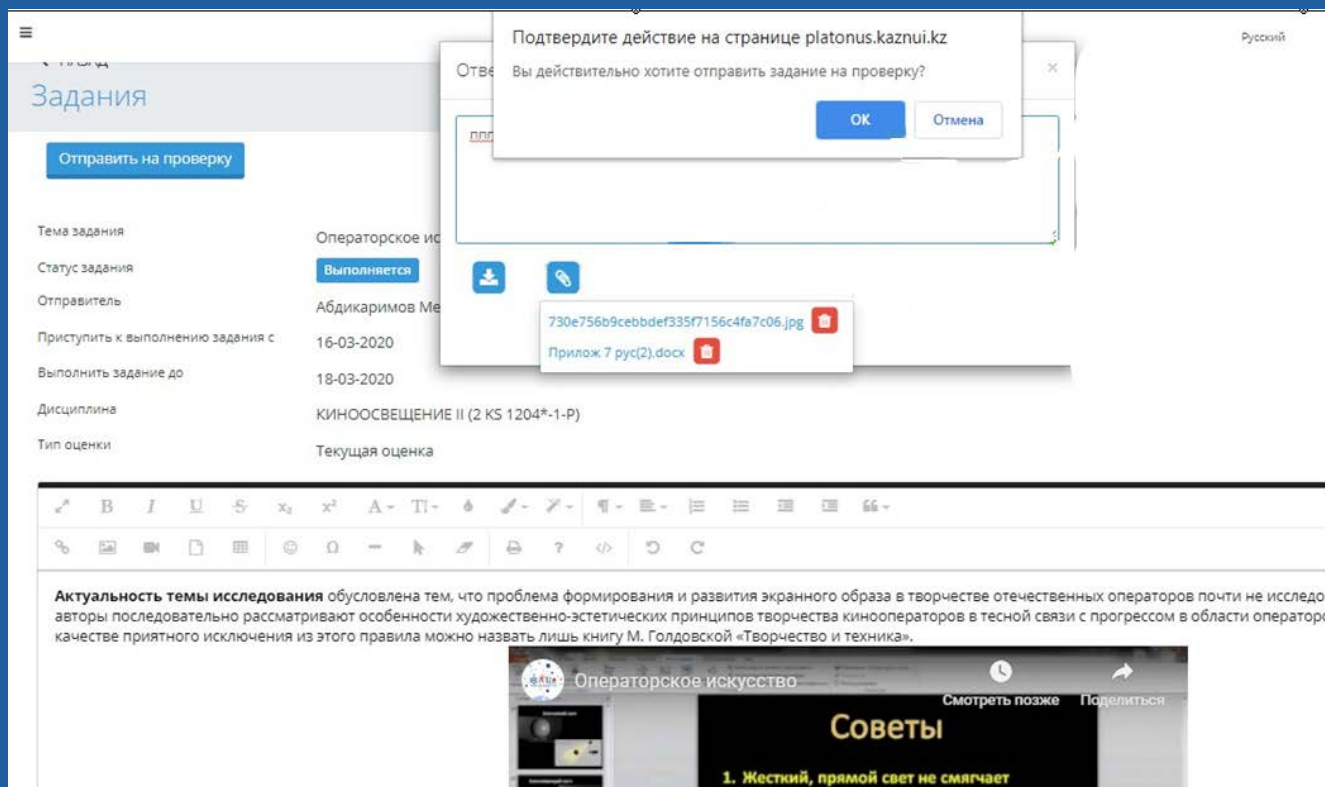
Подтвердите действие на странице platonus.kaznui.kz
Вы действительно хотите отправить задание на проверку?
ОК
Отмена

Русский

Задания

Отправить на проверку

Отве

ппп

×

| Тема задания | Операторское ис |
|---|---|
| Статус задания | Выполняется |
| Отправитель | Абдикаримов Ме |
| Приступить к выполнению задания с | 16-03-2020 |
| Выполнить задание до | 18-03-2020 |
| Дисциплина | КИНООСВЕЩЕНИЕ II (2 KS 1204*-1-P) |
| Тип оценки | Текущая оценка |

730e756b9cebbdef335f7156c4fa7c06.jpg
Прилож 7 рус(2).docx

**Актуальность темы исследования** обусловлена тем, что проблема формирования и развития экранного образа в творчестве отечественных операторов почти не исследо авторы последовательно рассматривают особенности художественно-эстетических принципов творчества кинооператоров в тесной связи с прогрессом в области оператор качестве приятного исключения из этого правила можно назвать лишь книгу М. Голдовской «Творчество и техника».

Операторское искусство
Смотреть позже
Поделиться
Советы
1. Жесткий, прямой свет не смягчает